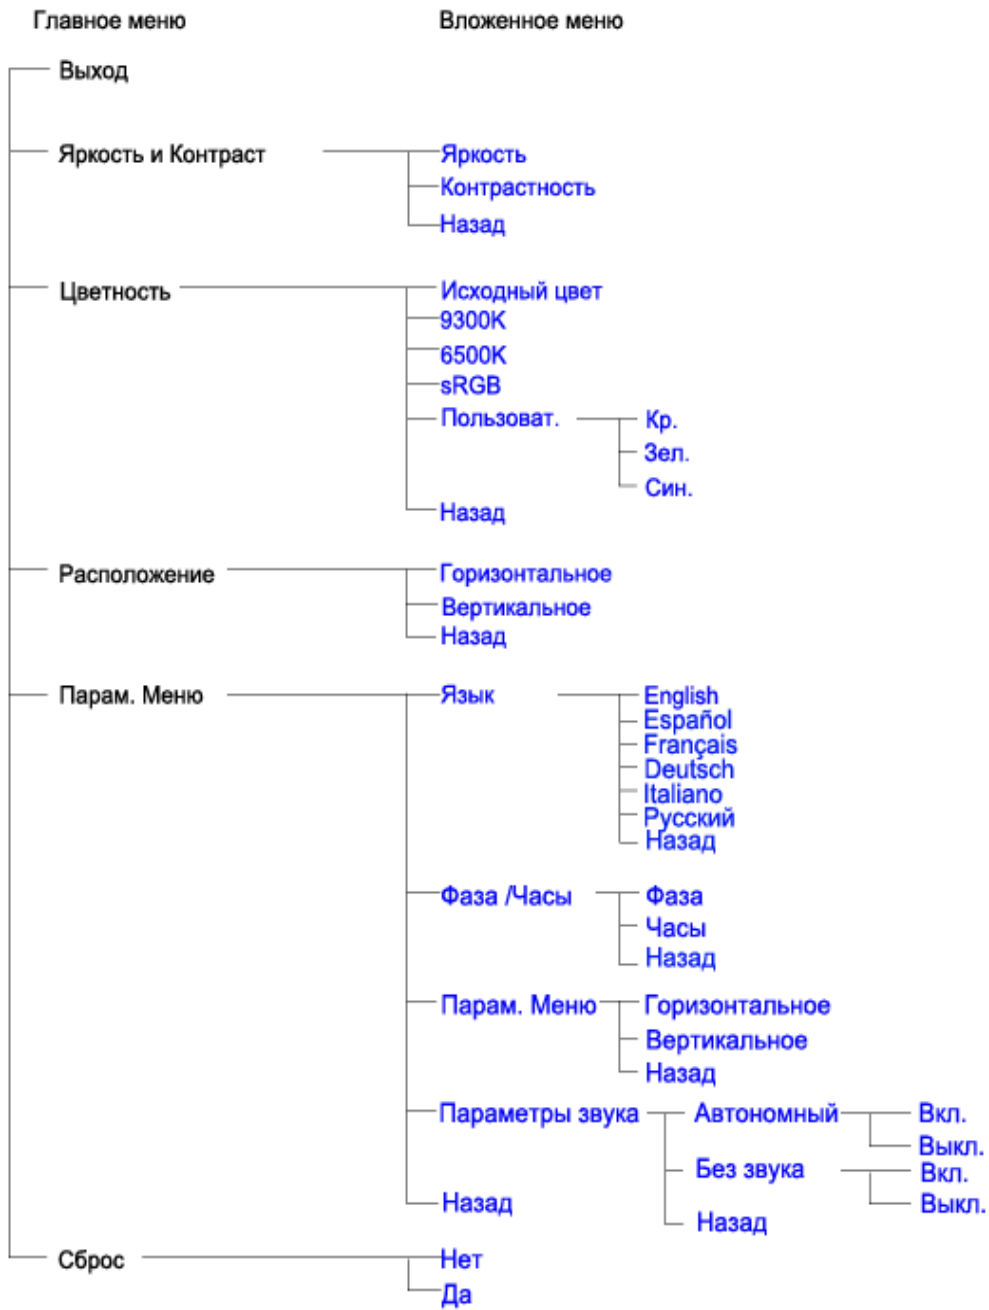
Главное меню

Вложенное меню

Выход

Яркость и Контраст

Яркость
Контрастность
Назад

Цветность

Исходный цвет
9300K
6500K
sRGB
Пользоват.

Кр.
Зел.
Син.

Назад

Расположение

Горизонтальное
Вертикальное
Назад

Парам. Меню

Язык

English
Español
Français
Deutsch
Italiano
Русский
Назад

Фаза /Часы

Фаза
Часы
Назад

Парам. Меню

Горизонтальное
Вертикальное
Назад

Параметры звука

Автономный

Вкл.
Выкл.

Без звука

Вкл.
Выкл.

Назад

Назад

Сброс

Нет
Да